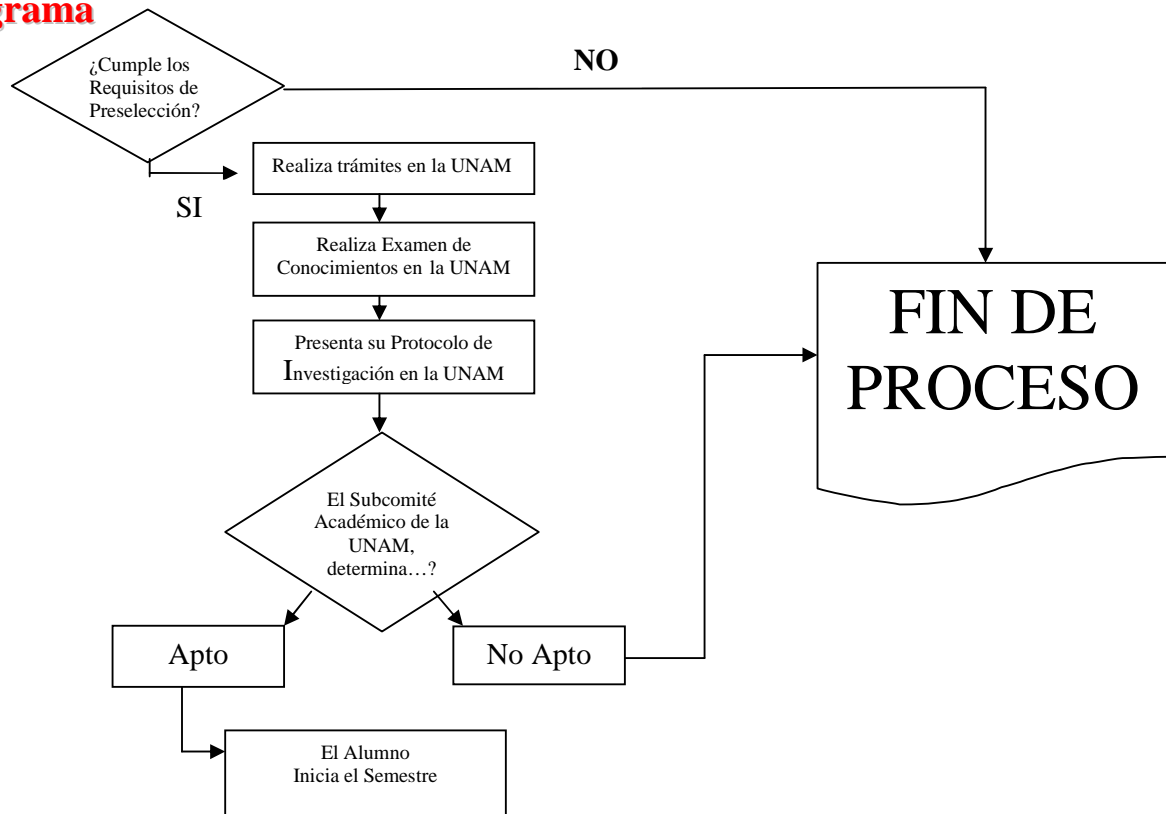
grama

¿Cumple los Requisitos de Preselección?

NO

Realiza trámites en la UNAM

SI

Realiza Examen de Conocimientos en la UNAM

Presenta su Protocolo de Investigación en la UNAM

FIN DE PROCESO

El Subcomité Académico de la UNAM, determina…?

Apto

No Apto

El Alumno Inicia el Semestre